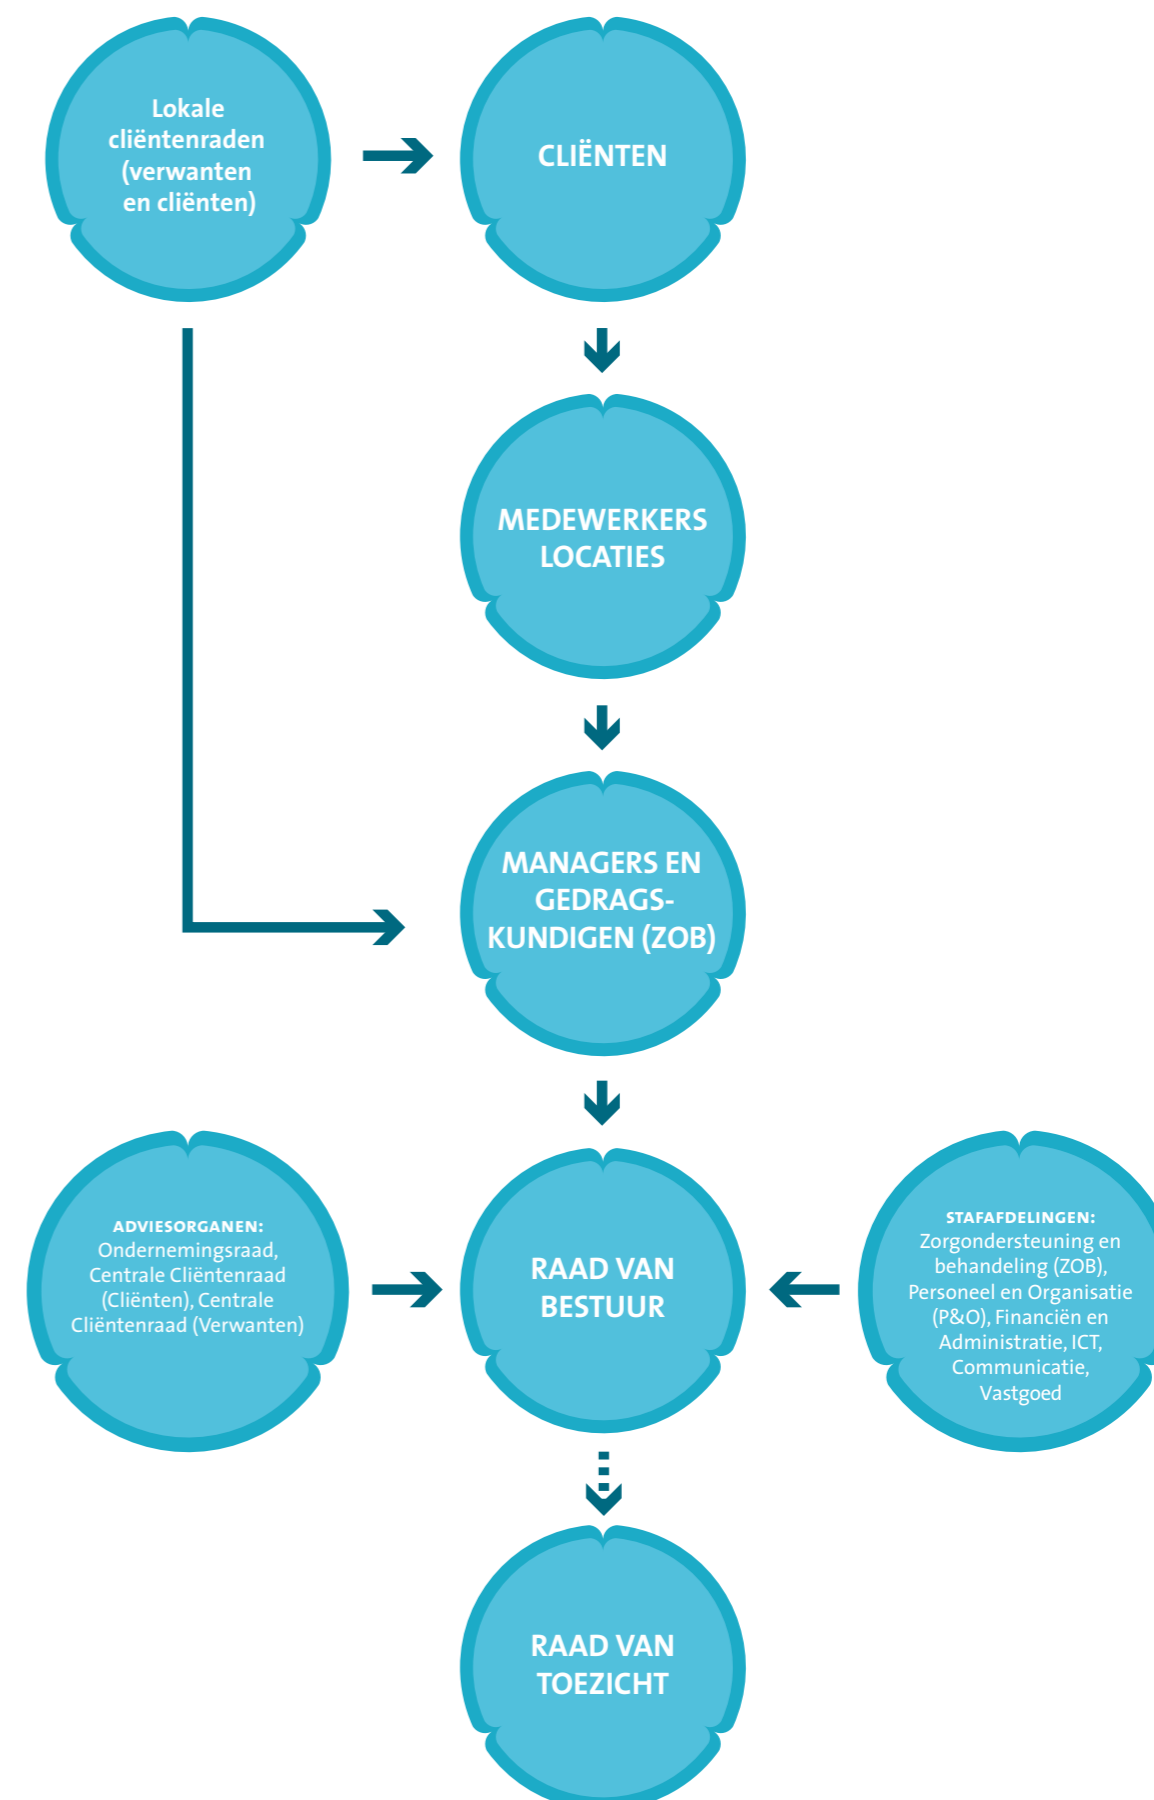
Lokale cliëntenraden (verwanten en cliënten)

CLIËNTEN

MEDEWERKERS LOCATIES

MANAGERS EN GEDRAGS-KUNDIGEN (ZOB)

ADVIESORGANEN:
Ondernemingsraad, Centrale Cliëntenraad (Cliënten), Centrale Cliëntenraad (Verwanten)

RAAD VAN BESTUUR

STAFAFDELINGEN:
Zorgondersteuning en behandeling (ZOB), Personeel en Organisatie (P&O), Financiën en Administratie, ICT, Communicatie, Vastgoed

RAAD VAN TOEZICHT